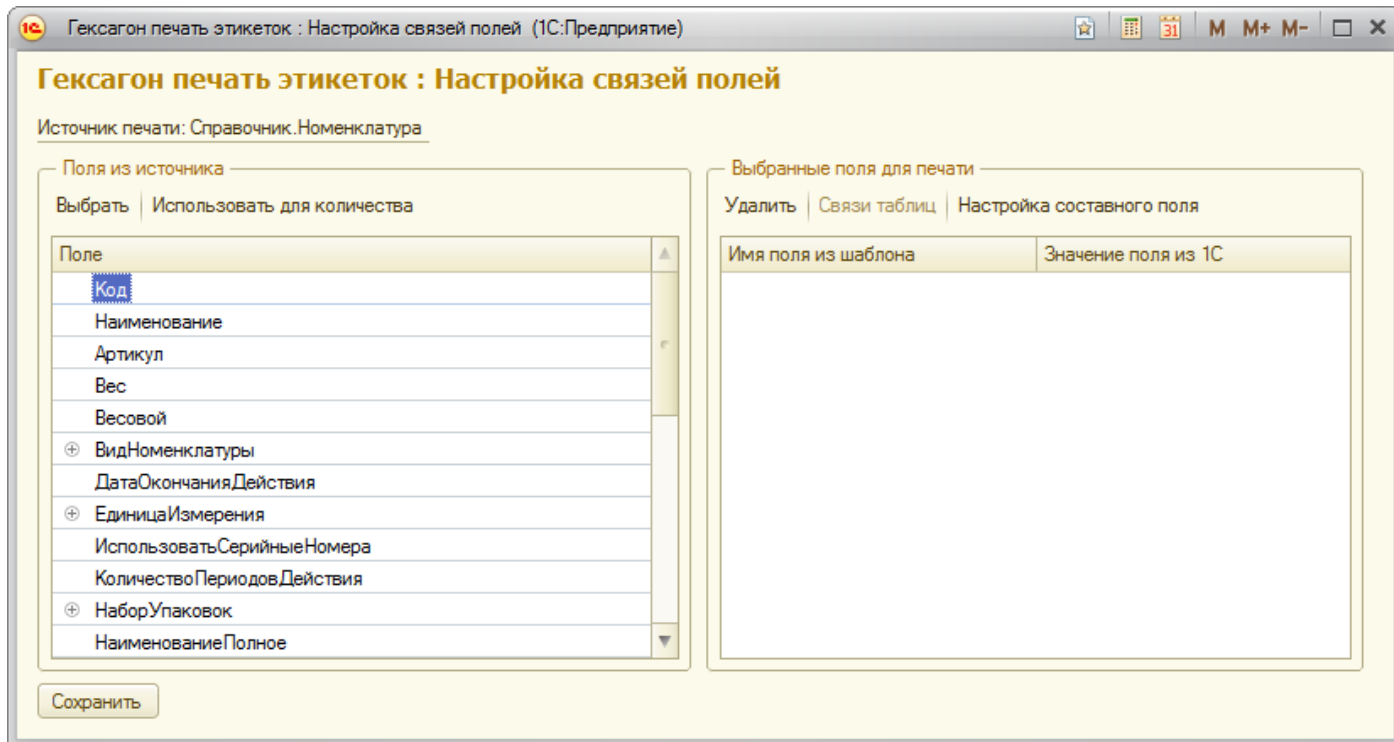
Гексагон печать этикеток : Настройка связей полей (1С:Предприятие)

M M+ M-

Гексагон печать этикеток : Настройка связей полей

Источник печати: Справочник.Номенклатура

Поля из источника

Выбрать | Использовать для количества

| Поле |
|---|
| Код |
| Наименование |
| Артикул |
| Вес |
| Весовой |
| ВидНоменклатуры |
| ДатаОкончанияДействия |
| ЕдиницаИзмерения |
| ИспользоватьСерийныеНомера |
| КоличествоПериодовДействия |
| НаборУпаковок |
| НаименованиеПолное |

Выбранные поля для печати

Удалить | Связи таблиц | Настройка составного поля

| Имя поля из шаблона | Значение поля из 1С |
|---|---|

Сохранить